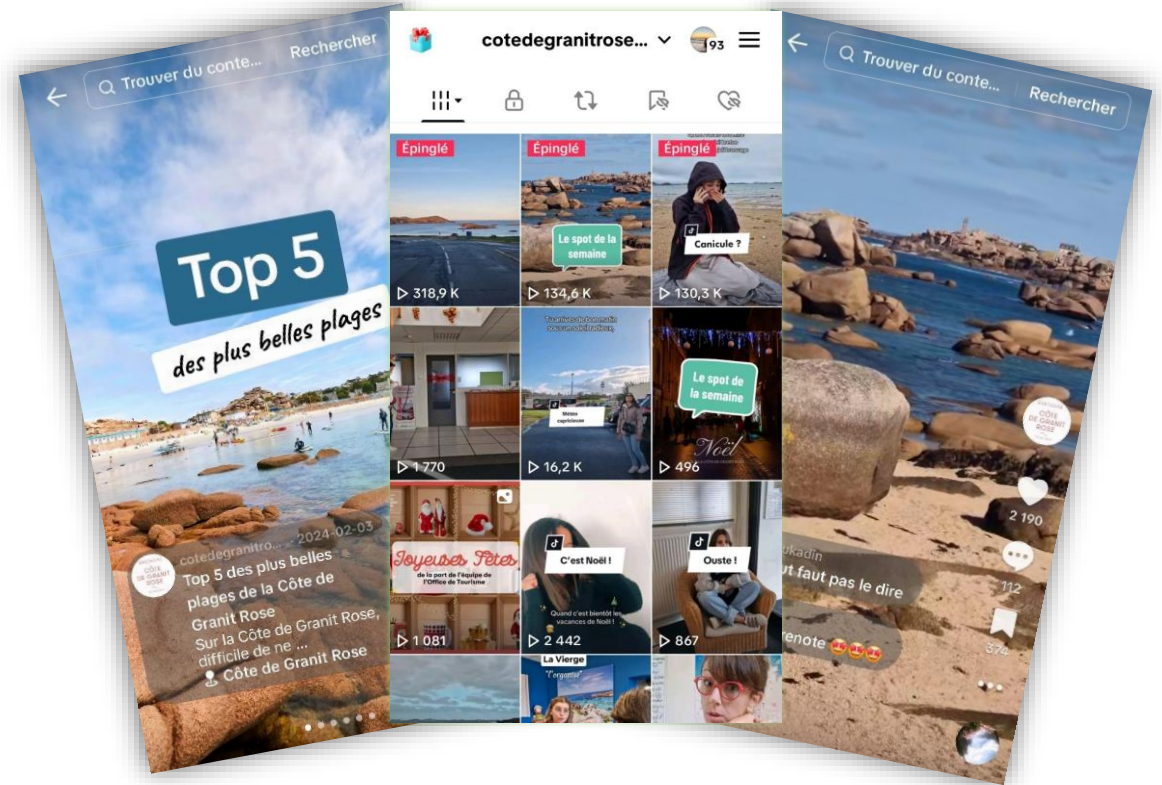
Trouver du conte... Rechercher

Top 5

des plus belles plages

cotedegranitro... 2024-02-03

Top 5 des plus belles plages de la Côte de Granit Rose

Sur la Côte de Granit Rose, difficile de ne ...

Côte de Granit Rose

cotedegranitrose... 93

Épinglé

318,9 K

Épinglé

Le spot de la semaine

134,6 K

Épinglé

Canicule ?

130,3 K

1 770

Météo capricieuse

16,2 K

Le spot de la semaine

Noël

496

Joyeuses Fêtes

de la part de l'équipe de l'Office de Tourisme

1 081

C'est Noël !

Quand c'est bientôt les vacances de Noël !

2 442

Ouste !

867

La Vierge

Trouver du conte... Rechercher

CÔTE DE GRANIT ROSE

2 190

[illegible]ukadin

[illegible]t faut pas le dire

112

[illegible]renote 😍😍😍

374